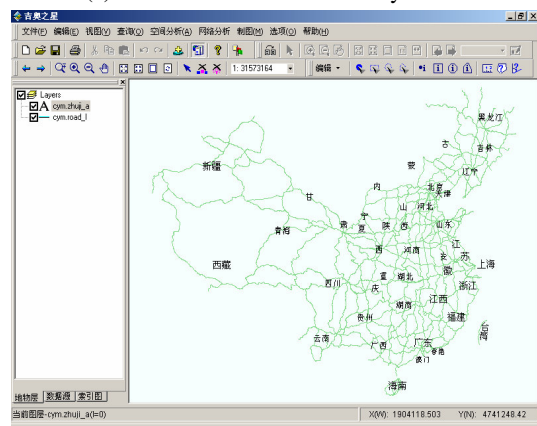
吉奥之星
文件(F) 编辑(E) 视图(V) 查询(Q) 空间分析(A) 网络分析 制图(M) 选项(O) 帮助(H)
1: 31573164
编辑
Layers
cym.zhuji_a
cym.road_l
黑龙江
吉林
古
辽宁
蒙
新疆
内
北京
天津
河北
甘
山
宁
山东
青海
夏
陕
西
河南
江
苏
西藏
上海
安
徽
湖北
浙江
四川
庆
湖南
江西
贵州
福建
台
湾
云南
广西
广东
香港
澳门
海南
地物层 数据源 索引图
当前图层-cym.zhuji_a(I=0)
X(W): 1904118.503
Y(N): 4741248.42